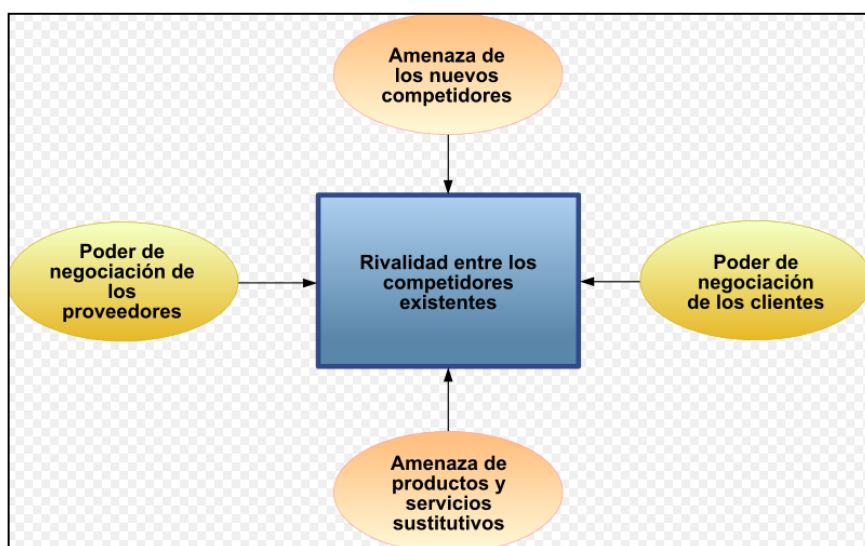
Amenaza de los nuevos competidores

Poder de negociación de los proveedores

Rivalidad entre los competidores existentes

Poder de negociación de los clientes

Amenaza de productos y servicios sustitutivos